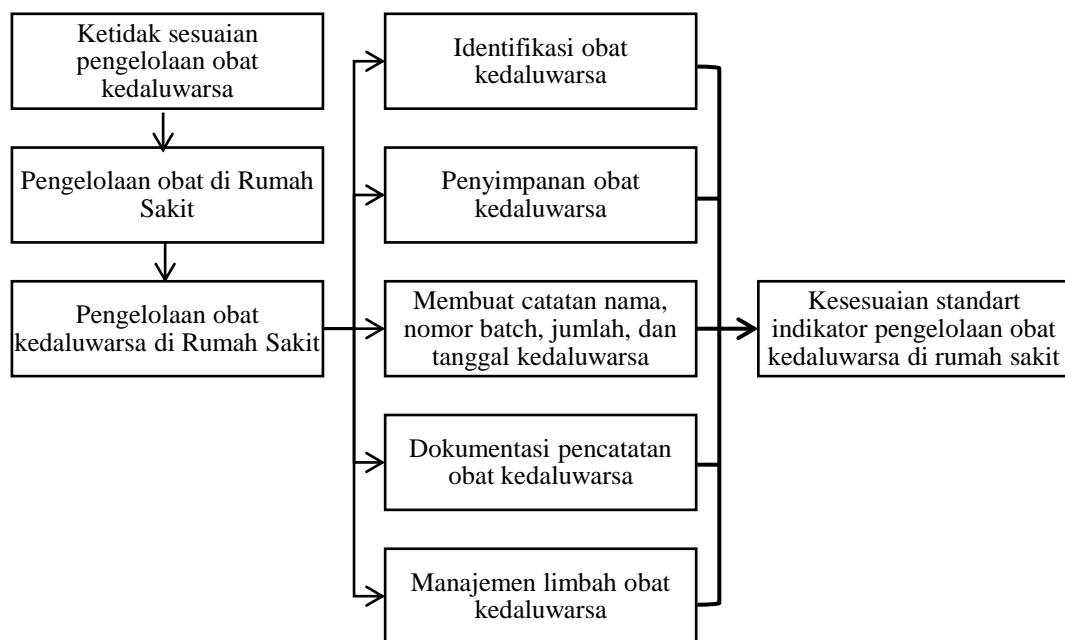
Ketidak sesuaian pengelolaan obat kedaluwarsa

Pengelolaan obat di Rumah Sakit

Pengelolaan obat kedaluwarsa di Rumah Sakit

Identifikasi obat kedaluwarsa

Penyimpanan obat kedaluwarsa

Membuat catatan nama, nomor batch, jumlah, dan tanggal kedaluwarsa

Dokumentasi pencatatan obat kedaluwarsa

Manajemen limbah obat kedaluwarsa

Kesesuaian standart indikator pengelolaan obat kedaluwarsa di rumah sakit